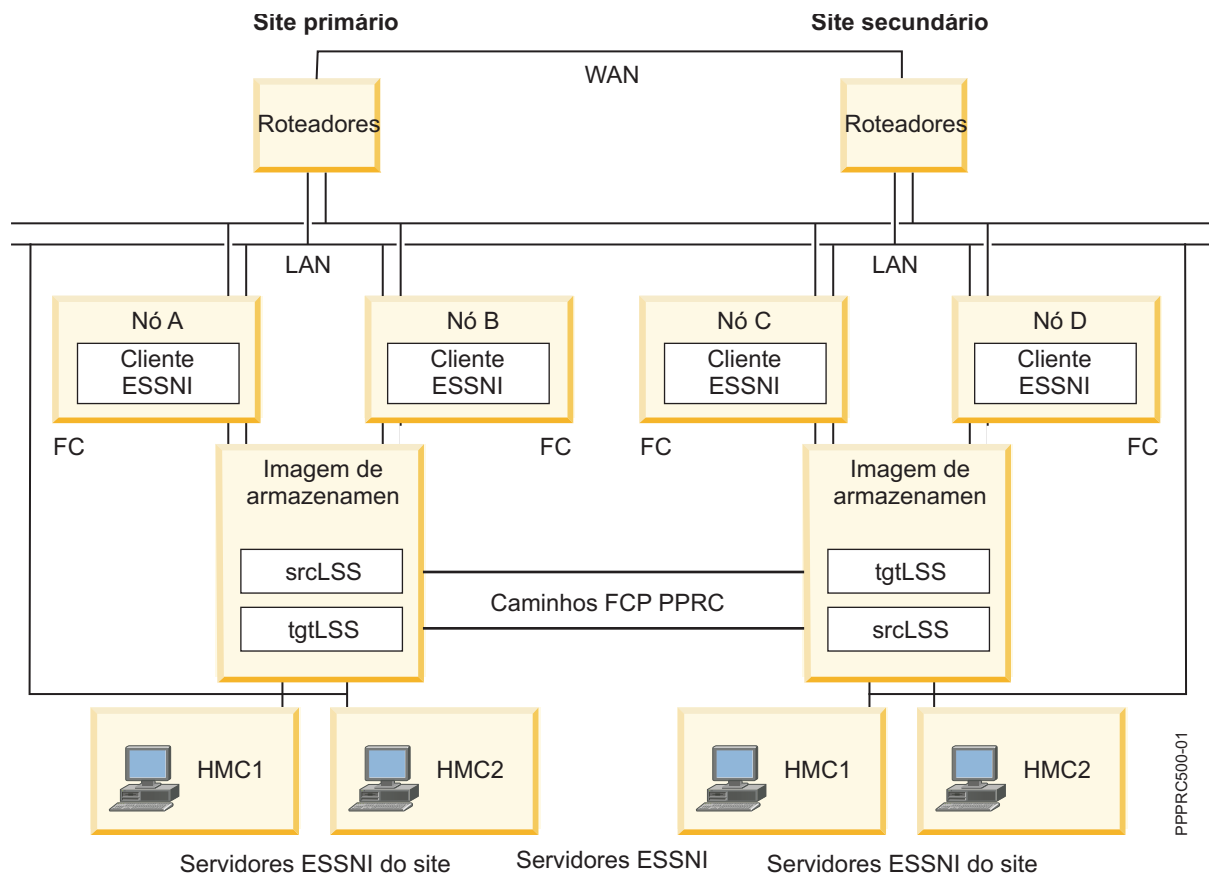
Site primário

Site secundário

WAN

Roteadores

Roteadores

LAN

LAN

Nó A
Cliente ESSNI

Nó B
Cliente ESSNI

Nó C
Cliente ESSNI

Nó D
Cliente ESSNI

FC

FC

FC

FC

Imagem de armazenamen

srcLSS

tgtLSS

Imagem de armazenamen

tgtLSS

srcLSS

Caminhos FCP PPRC

HMC1

HMC2

HMC1

HMC2

PPPRC500-01

Servidores ESSNI do site

Servidores ESSNI

Servidores ESSNI do site